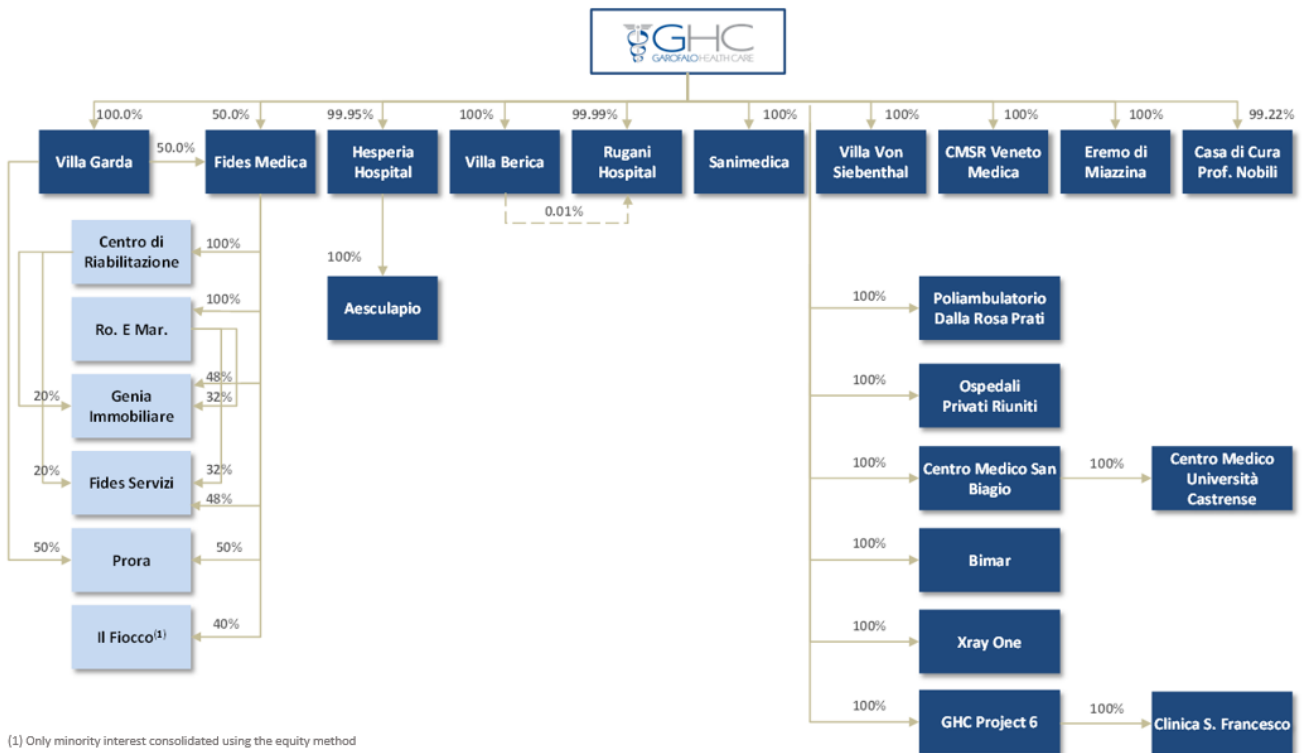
GHC
GAROFALO HEALTH CARE

100.0%
Villa Garda
50.0%
50.0%
Fides Medica
99.95%
Hesperia Hospital
100%
Villa Berica
99.99%
Rugani Hospital
0.01%
100%
Sanimedica
100%
Villa Von Siebenthal
100%
CMSR Veneto Medica
100%
Eremo di Miazzina
99.22%
Casa di Cura Prof. Nobili

Centro di Riabilitazione
100%
Ro. E Mar.
100%
Genia Immobiliare
20%
48%
32%
Fides Servizi
20%
32%
48%
Prora
50%
50%
Il Fiocco$^{(1)}$
40%

100%
Aesculapio

100%
Poliambulatorio Dalla Rosa Prati
100%
Ospedali Privati Riuniti
100%
Centro Medico San Biagio
100%
Centro Medico Università Castrense
100%
Bimar
100%
Xray One
100%
GHC Project 6
100%
Clinica S. Francesco

(1) Only minority interest consolidated using the equity method